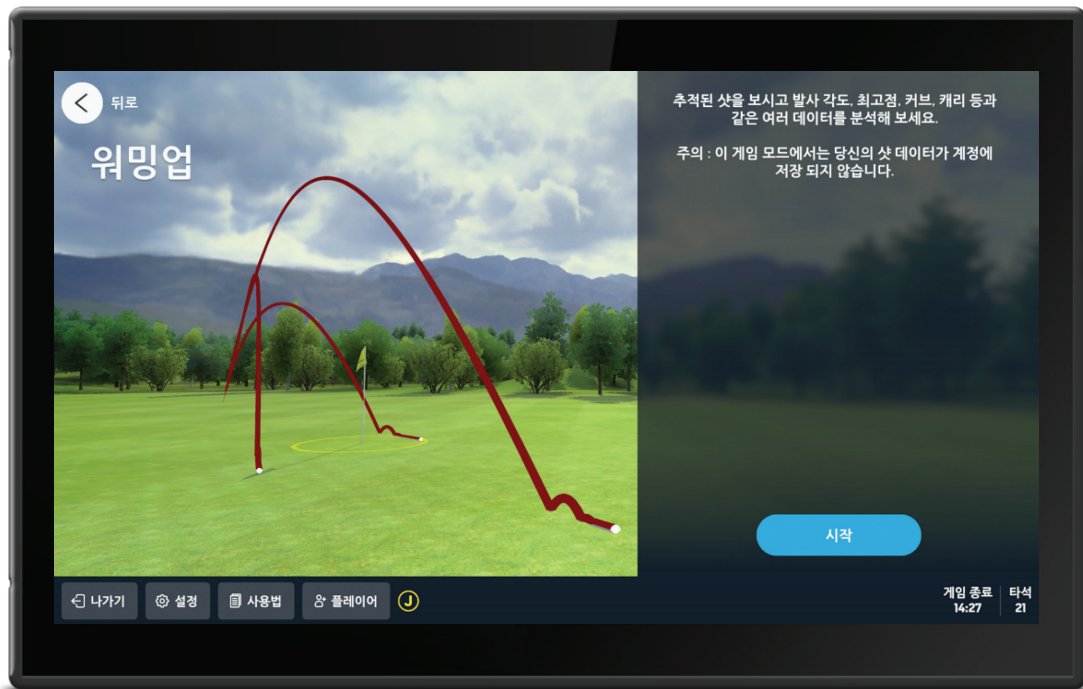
뒤로

워밍업

추적된 샷을 보시고 발사 각도, 최고점, 커브, 캐리 등과 같은 여러 데이터를 분석해 보세요.

주의 : 이 게임 모드에서는 당신의 샷 데이터가 계정에 저장 되지 않습니다.

시작

나가기 설정 사용법 플레이어 J

게임 종료 14:27

타석 21